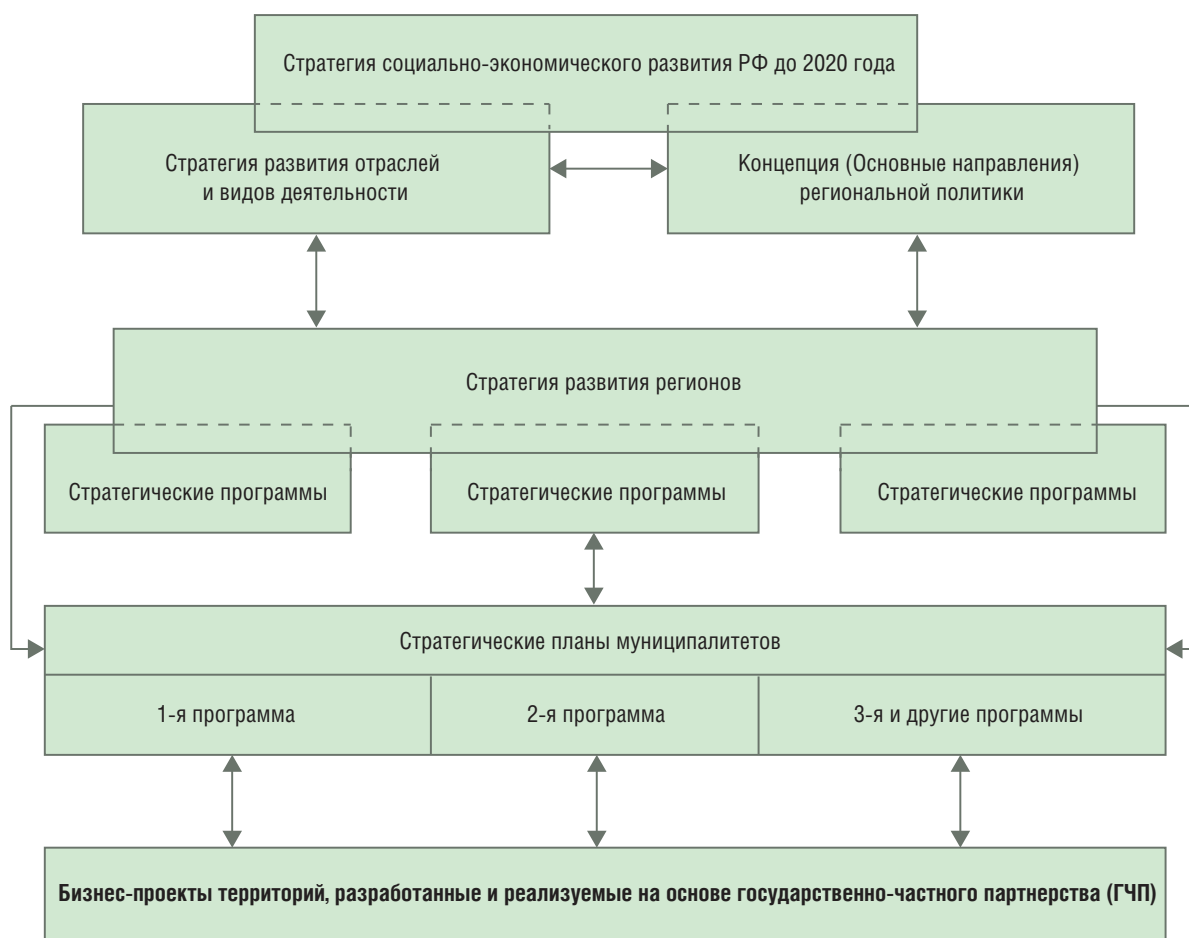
Стратегия социально-экономического развития РФ до 2020 года

Стратегия развития отраслей и видов деятельности

Концепция (Основные направления) региональной политики

Стратегия развития регионов

Стратегические программы

Стратегические программы

Стратегические программы

Стратегические планы муниципалитетов

1-я программа

2-я программа

3-я и другие программы

Бизнес-проекты территорий, разработанные и реализуемые на основе государственно-частного партнерства (ГЧП)